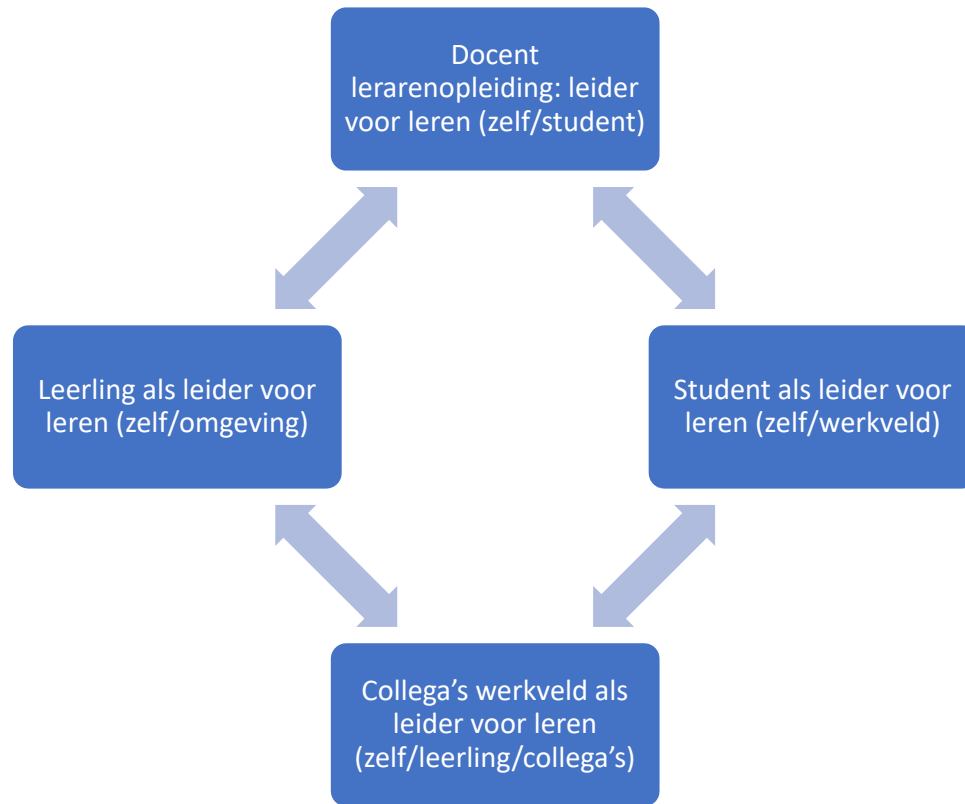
Docent lerarenopleiding: leider voor leren (zelf/student)

Leerling als leider voor leren (zelf/omgeving)

Student als leider voor leren (zelf/werkveld)

Collega’s werkveld als leider voor leren (zelf/leerling/collega’s)